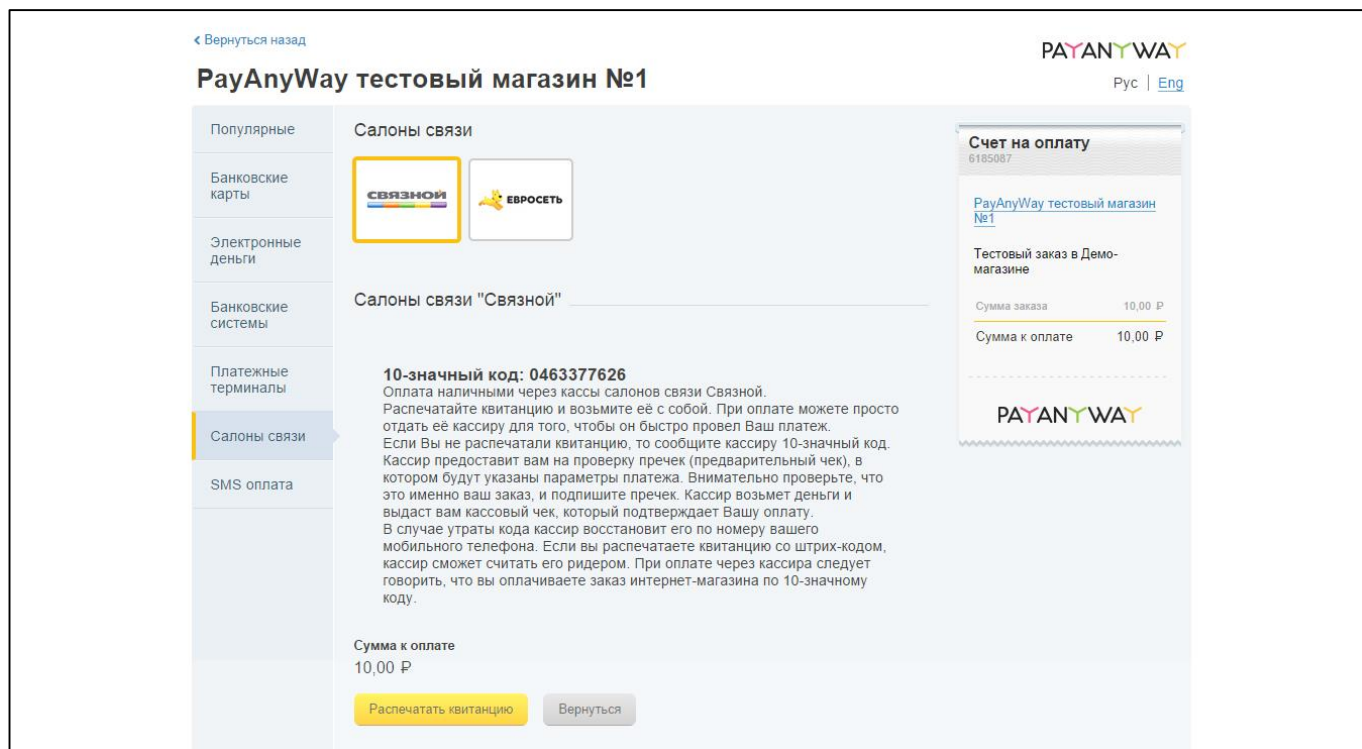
‹ Вернуться назад

PAYANYWAY

PayAnyWay тестовый магазин №1

Рус | Eng

Популярные

Банковские карты

Электронные деньги

Банковские системы

Платежные терминалы

Салоны связи

SMS оплата

Салоны связи

СВЯЗНОЙ

ЕВРОСЕТЬ

Салоны связи "Связной"

10-значный код: 0463377626
Оплата наличными через кассы салонов связи Связной.
Распечатайте квитанцию и возьмите её с собой. При оплате можете просто отдать её кассиру для того, чтобы он быстро провел Ваш платеж.
Если Вы не распечатали квитанцию, то сообщите кассиру 10-значный код. Кассир предоставит вам на проверку пречек (предварительный чек), в котором будут указаны параметры платежа. Внимательно проверьте, что это именно ваш заказ, и подпишите пречек. Кассир возьмет деньги и выдаст вам кассовый чек, который подтверждает Вашу оплату.
В случае утраты кода кассир восстановит его по номеру вашего мобильного телефона. Если вы распечатаете квитанцию со штрих-кодом, кассир сможет считать его ридером. При оплате через кассира следует говорить, что вы оплачиваете заказ интернет-магазина по 10-значному коду.

Сумма к оплате
10,00 ₽

Распечатать квитанцию

Вернуться

Счет на оплату
6185087

PayAnyWay тестовый магазин №1

Тестовый заказ в Демо-магазине

Сумма заказа 10,00 ₽

Сумма к оплате 10,00 ₽

PAYANYWAY